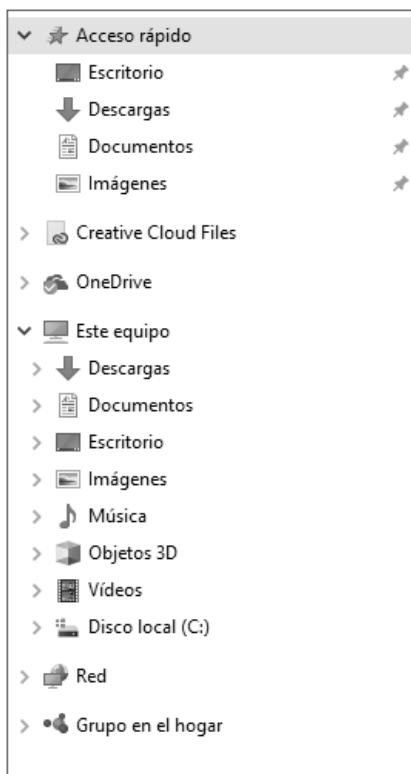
Acceso rápido
Escritorio
Descargas
Documentos
Imágenes

Creative Cloud Files

OneDrive

Este equipo
Descargas
Documentos
Escritorio
Imágenes
Música
Objetos 3D
Vídeos
Disco local (C:)

Red

Grupo en el hogar